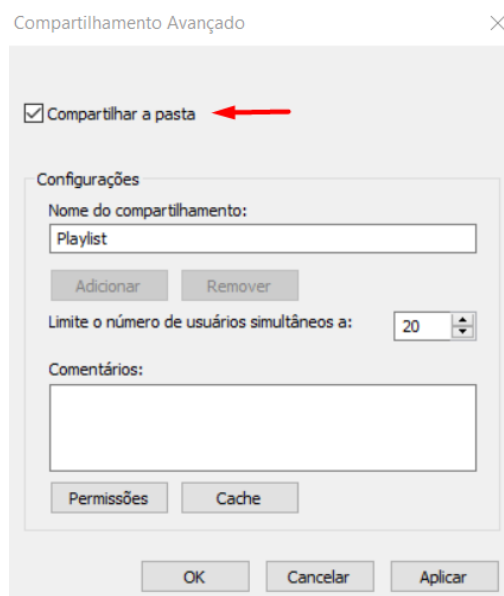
Compartilhamento Avançado

×

Compartilhar a pasta

Configurações

Nome do compartilhamento:

Playlist

Adicionar

Remover

Limite o número de usuários simultâneos a:

20

Comentários:

Permissões

Cache

OK

Cancelar

Aplicar